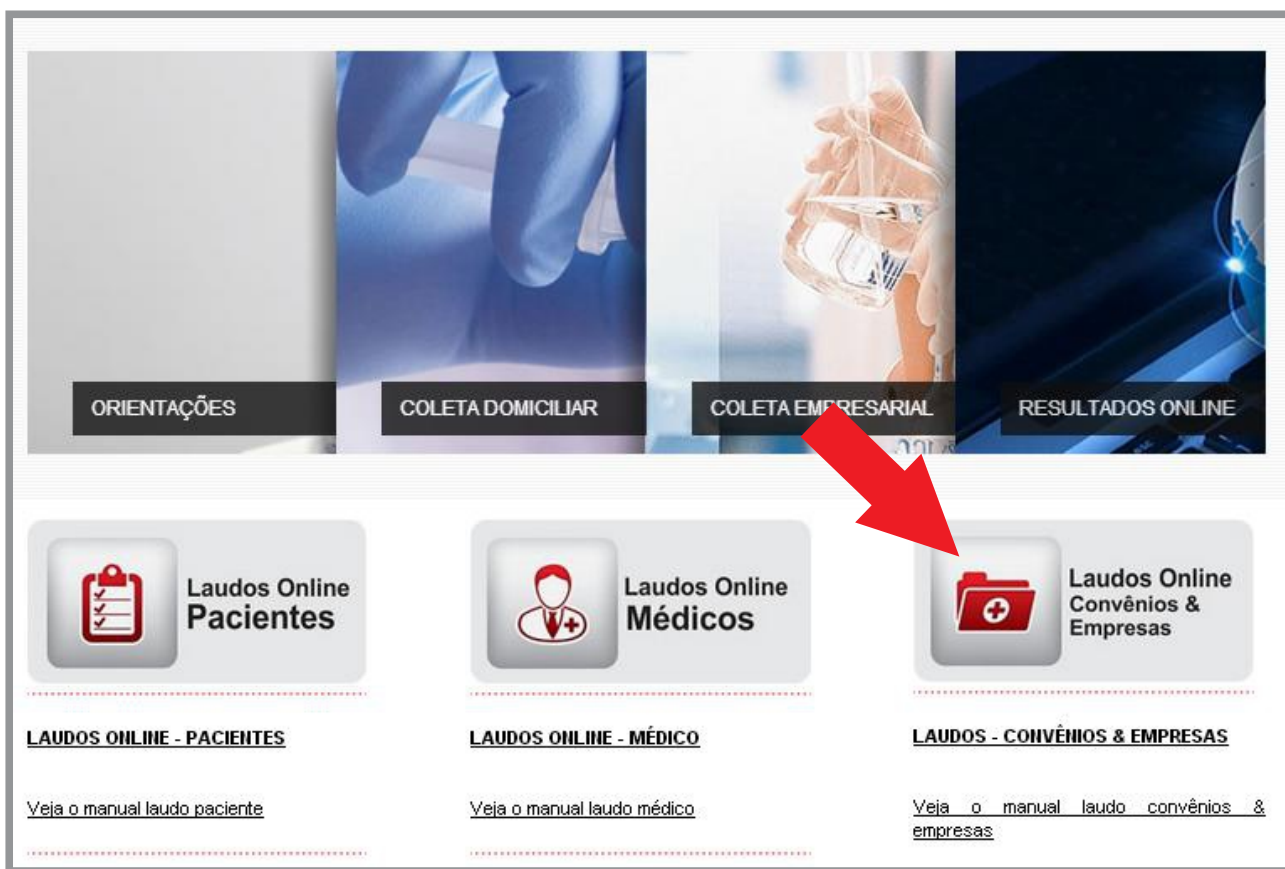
ORIENTAÇÕES

COLETA DOMICILIAR

COLETA EMPRESARIAL

RESULTADOS ONLINE

Laudos Online
Pacientes

Laudos Online
Médicos

Laudos Online
Convênios & Empresas

LAUDOS ONLINE - PACIENTES

Veja o manual laudo paciente

LAUDOS ONLINE - MÉDICO

Veja o manual laudo médico

LAUDOS - CONVÊNIOS & EMPRESAS

Veja o manual laudo convênios & empresas